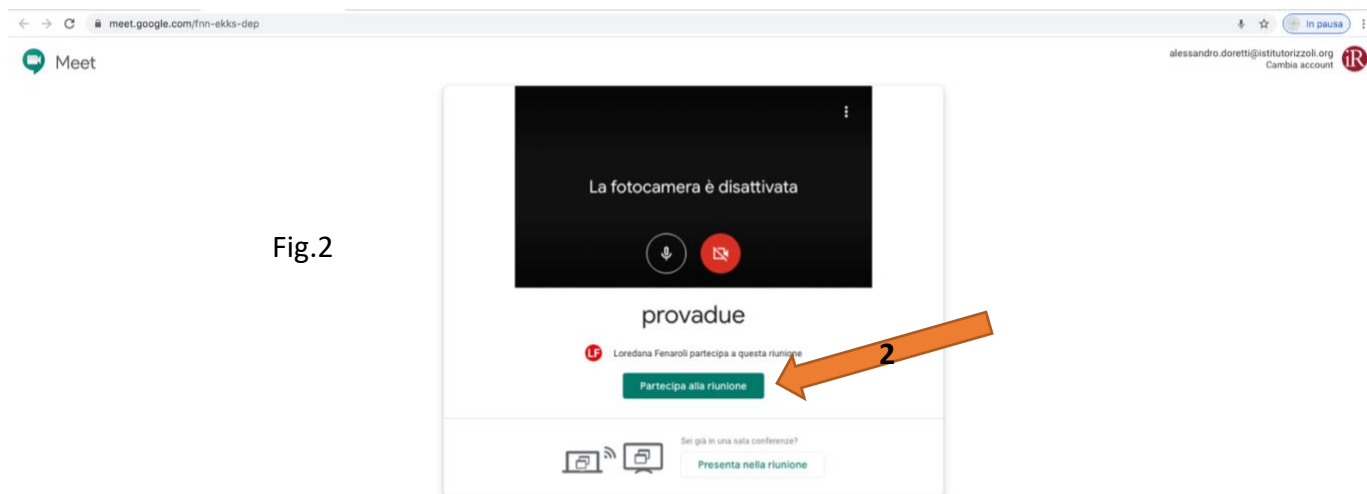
meet.google.com/fnn-ekks-dep

In pausa

Meet

alessandro.doretti@istitutorizzoli.org
Cambia account

iR

La fotocamera è disattivata

Fig.2

provadue

LF Loredana Fenaroli partecipa a questa riunione

2

Partecipa alla riunione

Sei già in una sala conferenze?

Presenta nella riunione